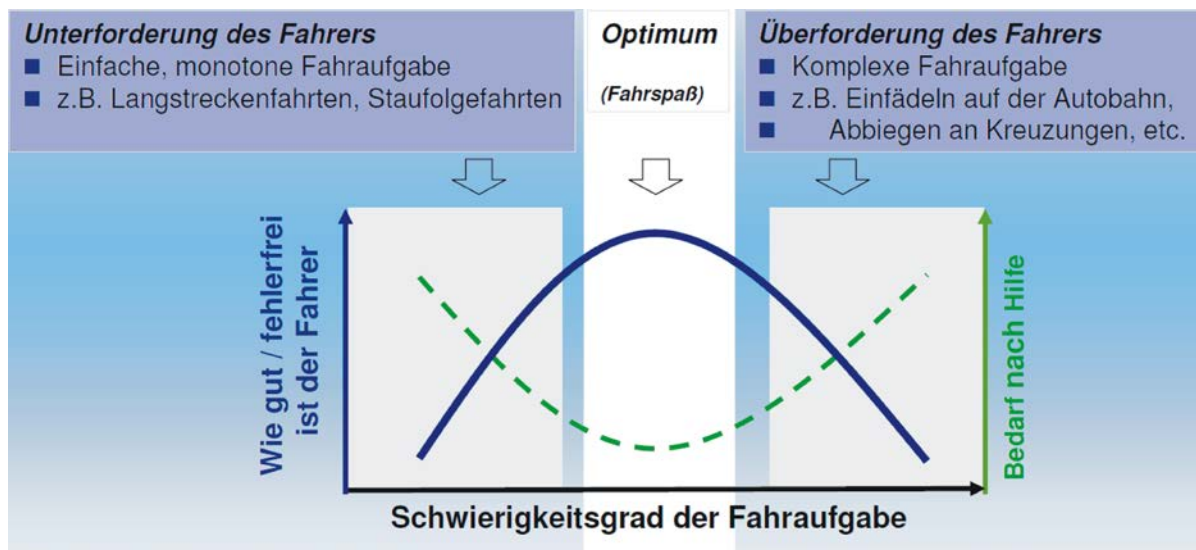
Unterforderung des Fahrers
■ Einfache, monotone Fahraufgabe
■ z.B. Langstreckenfahrten, Staufolgefahrten

Optimum

(Fahrspaß)

Überforderung des Fahrers
■ Komplexe Fahraufgabe
■ z.B. Einfädeln auf der Autobahn,
■ Abbiegen an Kreuzungen, etc.

Wie gut / fehlerfrei ist der Fahrer

Bedarf nach Hilfe

Schwierigkeitsgrad der Fahraufgabe